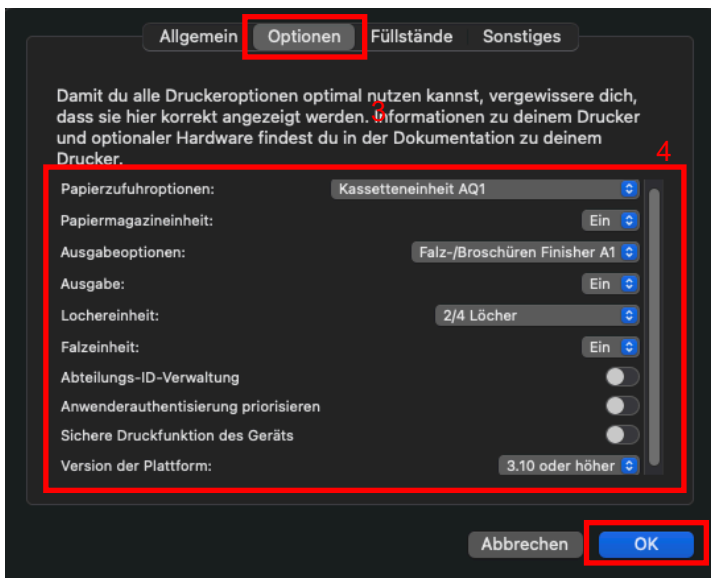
Allgemein Optionen Füllstände Sonstiges

Damit du alle Druckeroptionen optimal nutzen kannst, vergewissere dich, dass sie hier korrekt angezeigt werden. Informationen zu deinem Drucker und optionaler Hardware findest du in der Dokumentation zu deinem Drucker.

3

4

Papierzufuhroptionen: Kassetteneinheit AQ1
Papiermagazineinheit: Ein
Ausgabeoptionen: Falz-/Broschüren Finisher A1
Ausgabe: Ein
Lochereinheit: 2/4 Löcher
Falzeinheit: Ein
Abteilungs-ID-Verwaltung
Anwenderauthentisierung priorisieren
Sichere Druckfunktion des Geräts
Version der Plattform: 3.10 oder höher

Abbrechen OK